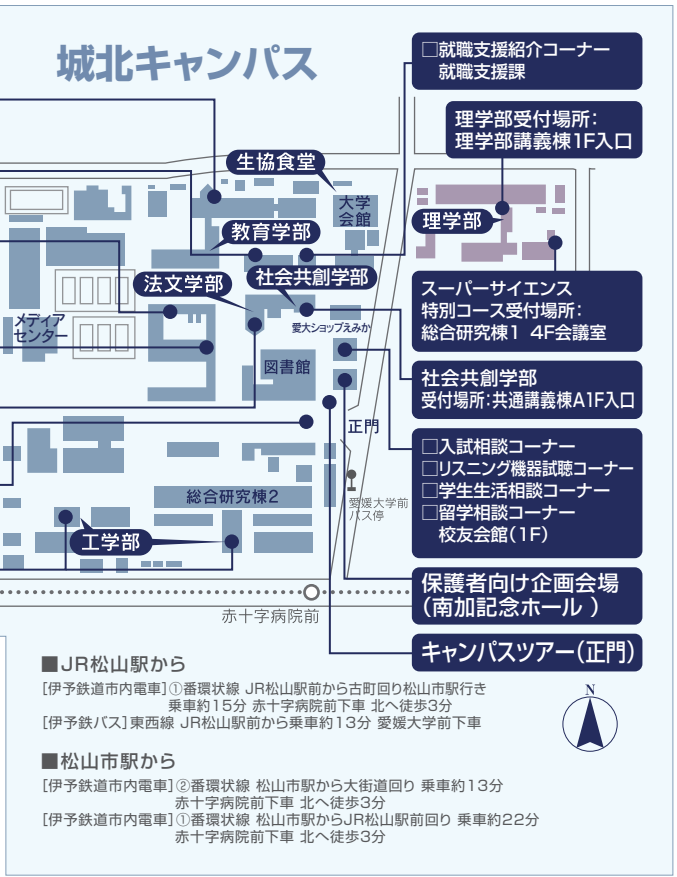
城北キャンパス

□就職支援紹介コーナー
就職支援課

理学部受付場所:
理学部講義棟1F入口

生協食堂

大学会館

理学部

教育学部

社会共創学部

法文学部

メディアセンター

愛大ショップえみか

図書館

スーパーサイエンス
特別コース受付場所:
総合研究棟1 4F会議室

社会共創学部
受付場所:共通講義棟A1F入口

正門

□入試相談コーナー
□リスニング機器試聴コーナー
□学生生活相談コーナー
□留学相談コーナー
校友会館(1F)

愛媛大学前バス停

総合研究棟2

工学部

保護者向け企画会場
(南加記念ホール )

赤十字病院前

キャンパスツアー(正門)

■JR松山駅から
[伊予鉄道市内電車]①番環状線 JR松山駅前から古町回り松山市駅行き 乗車約15分 赤十字病院前下車 北へ徒歩3分
[伊予鉄バス]東西線 JR松山駅前から乗車約13分 愛媛大学前下車

N

■松山市駅から
[伊予鉄道市内電車]②番環状線 松山市駅から大街道回り 乗車約13分 赤十字病院前下車 北へ徒歩3分
[伊予鉄道市内電車]①番環状線 松山市駅からJR松山駅前回り 乗車約22分 赤十字病院前下車 北へ徒歩3分